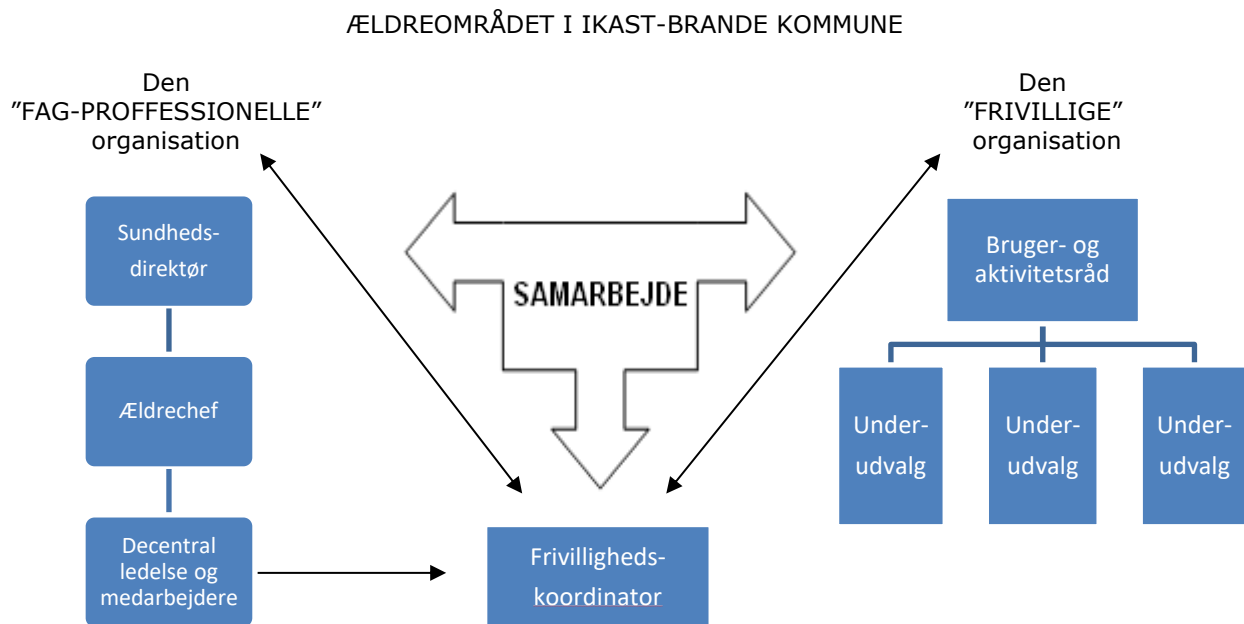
ÆLDREOMRÅDET I IKAST-BRANDE KOMMUNE

Den ”FAG-PROFFESSIONELLE” organisation

Den ”FRIVILLIGE” organisation

Sundheds-direktør

Ældrechef

Decentral ledelse og medarbejdere

SAMARBEJDE

Frivilligheds-koordinator

Bruger- og aktivitetsråd

Under-udvalg

Under-udvalg

Under-udvalg